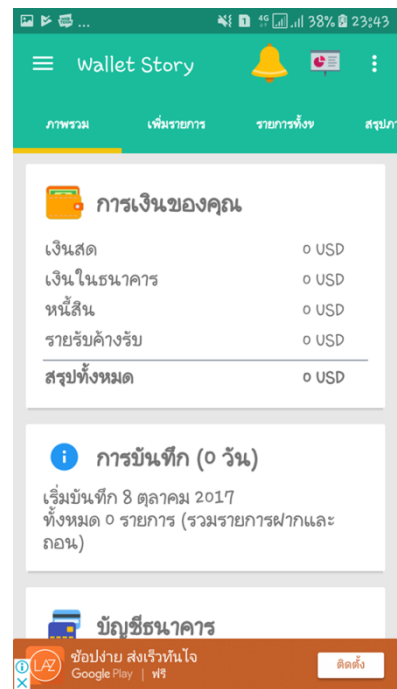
38% 23:43

Wallet Story

ภาพรวม เพิ่มรายการ รายการทั้งห สรุปก

การเงินของคุณ

| | |
|---|---|
| เงินสด | 0 USD |
| เงินในธนาคาร | 0 USD |
| หนี้สิน | 0 USD |
| รายรับค้างรับ | 0 USD |
| สรุปทั้งหมด | 0 USD |

การบันทึก (0 วัน)

เริ่มบันทึก 8 ตุลาคม 2017
ทั้งหมด 0 รายการ (รวมรายการฝากและถอน)

บัญชีธนาคาร

LAZ ช้อปง่าย ส่งเร็วทันใจ
Google Play | ฟรี
ติดตั้ง